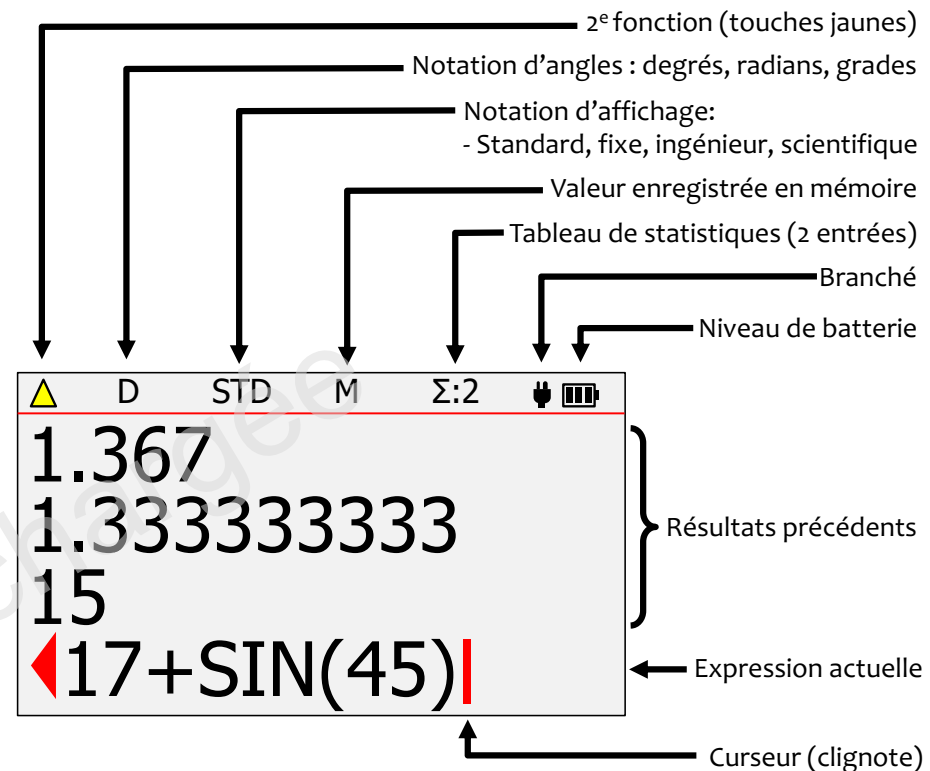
2$^{e}$ fonction (touches jaunes)

Notation d'angles : degrés, radians, grades

Notation d'affichage:
- Standard, fixe, ingénieur, scientifique

Valeur enregistrée en mémoire

Tableau de statistiques (2 entrées)

Branché

Niveau de batterie

D STD M Σ:2

1.367
1.333333333
15
17+SIN(45)

Résultats précédents

Expression actuelle

Curseur (clignote)

chagee